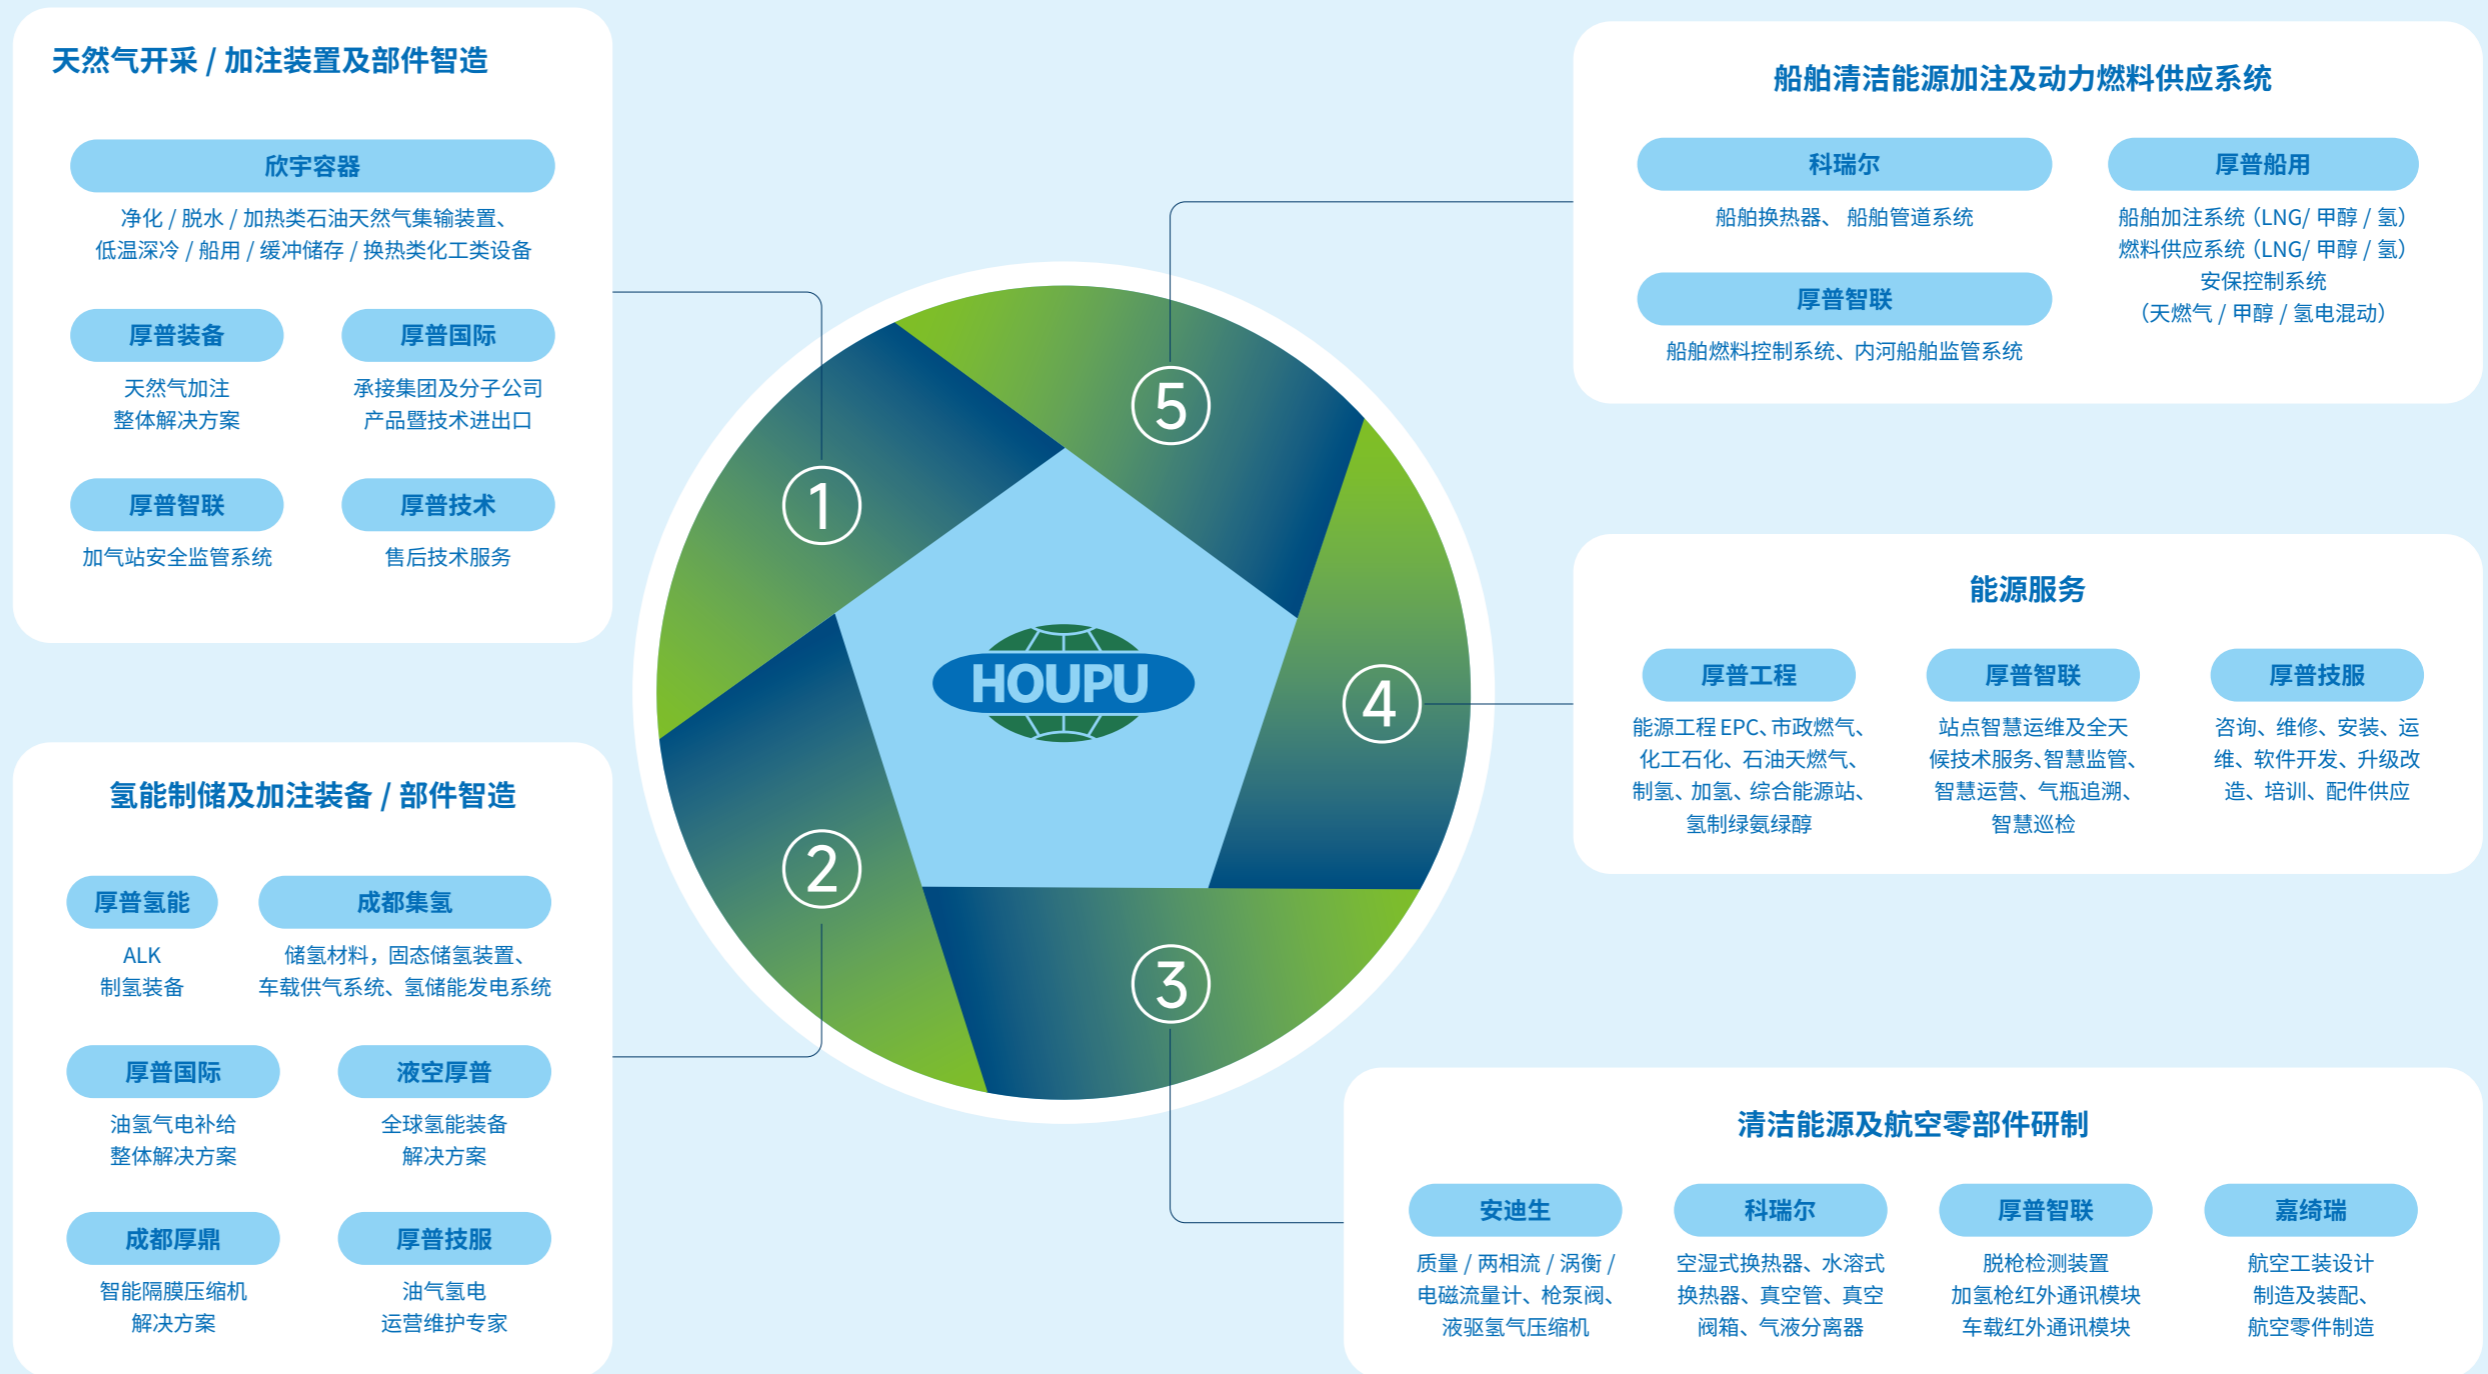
天然气开采 / 加注装置及部件智造

欣宇容器
净化 / 脱水 / 加热类石油天然气集输装置、低温深冷 / 船用 / 缓冲储存 / 换热类化工类设备

厚普装备
天然气加注整体解决方案

厚普国际
承接集团及分子公司产品暨技术进出口

厚普智联
加气站安全监管系统

厚普技术
售后技术服务

氢能制储及加注装备 / 部件智造

厚普氢能
ALK 制氢装备

成都集氢
储氢材料，固态储氢装置、车载供气系统、氢储能发电系统

厚普国际
油氢气电补给整体解决方案

液空厚普
全球氢能装备解决方案

成都厚鼎
智能隔膜压缩机解决方案

厚普技服
油气氢电运营维护专家

1
2
3
4
5
HOUPU

船舶清洁能源加注及动力燃料供应系统

科瑞尔
船舶换热器、船舶管道系统

厚普智联
船舶燃料控制系统、内河船舶监管系统

厚普船用
船舶加注系统（LNG/ 甲醇 / 氢）燃料供应系统（LNG/ 甲醇 / 氢）安保控制系统（天燃气 / 甲醇 / 氢电混动）

能源服务

厚普工程
能源工程 EPC、市政燃气、化工石化、石油天燃气、制氢、加氢、综合能源站、氢制绿氨绿醇

厚普智联
站点智慧运维及全天候技术服务、智慧监管、智慧运营、气瓶追溯、智慧巡检

厚普技服
咨询、维修、安装、运维、软件开发、升级改造、培训、配件供应

清洁能源及航空零部件研制

安迪生
质量 / 两相流 / 涡衡 / 电磁流量计、枪泵阀、液驱氢气压缩机

科瑞尔
空湿式换热器、水溶式换热器、真空管、真空阀箱、气液分离器

厚普智联
脱枪检测装置
加氢枪红外通讯模块
车载红外通讯模块

嘉绮瑞
航空工装设计制造及装配、航空零件制造